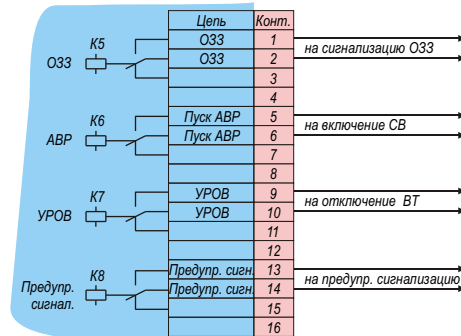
К5

ОЗЗ

К6

АВР

К7

УРОВ

К8

Предупр. сигнал.

| Цепь | Конт. |
|---|---|
| ОЗЗ | 1 |
| ОЗЗ | 2 |
| | 3 |
| | 4 |
| Пуск АВР | 5 |
| Пуск АВР | 6 |
| | 7 |
| | 8 |
| УРОВ | 9 |
| УРОВ | 10 |
| | 11 |
| | 12 |
| Предупр. сигн. | 13 |
| Предупр. сигн. | 14 |
| | 15 |
| | 16 |

на сигнализацию ОЗЗ

на включение СВ

на отключение ВТ

на предупр. сигнализацию